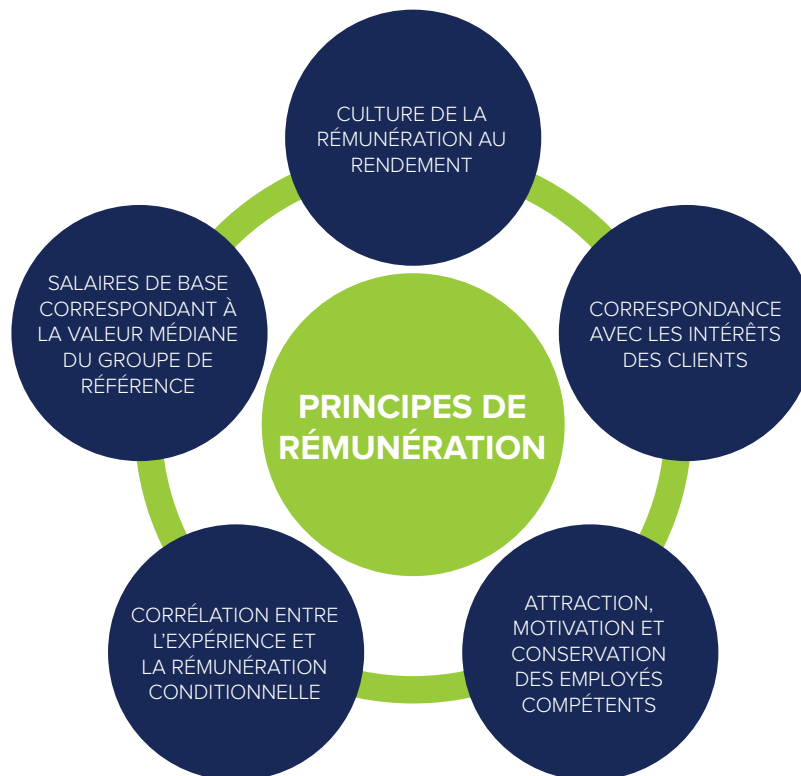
CULTURE DE LA RÉMUNÉRATION AU RENDEMENT

CORRESPONDANCE AVEC LES INTÉRÊTS DES CLIENTS

ATTRACTION, MOTIVATION ET CONSERVATION DES EMPLOYÉS COMPÉTENTS

CORRÉLATION ENTRE L'EXPÉRIENCE ET LA RÉMUNÉRATION CONDITIONNELLE

SALAIRES DE BASE CORRESPONDANT À LA VALEUR MÉDIANE DU GROUPE DE RÉFÉRENCE

PRINCIPES DE RÉMUNÉRATION